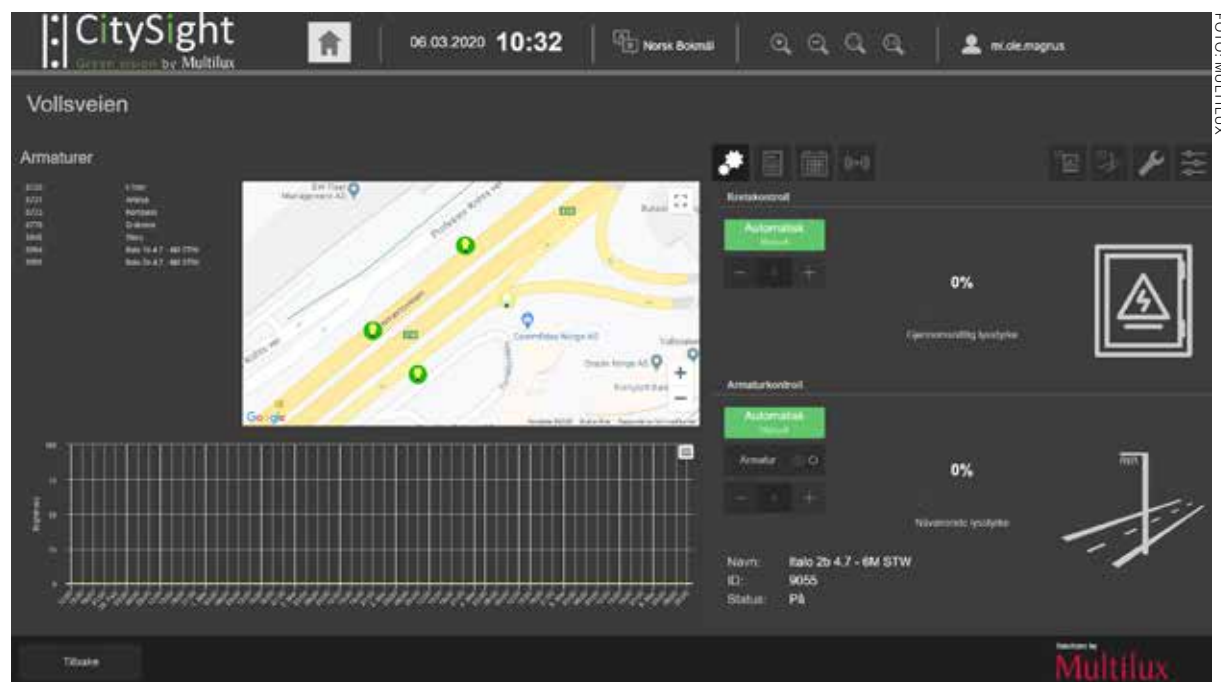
CitySight
Green vision by Multilux

06.03.2020 10:32

Norsk Bokmål

ml.ole.magnus

FOTO: MULTILUX

Vollsveien

Armaturer

Kretskontroll

Automatisk

0%

Gjennomsnittlig lysstyrke

Armaturkontroll

Automatisk

Armatur

0%

Nåværende lysstyrke

Navn: Italo 2b 4.7 - 6M STW
ID: 9055
Status: På

Tilbake

Multilux